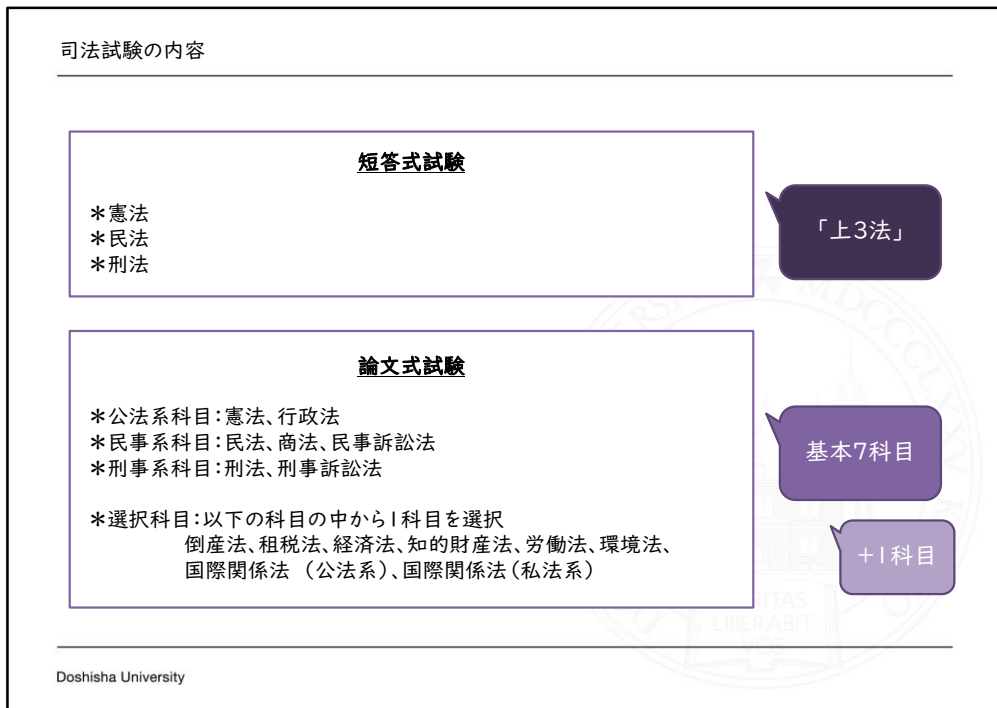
司法試験の内容

短答式試験

＊憲法
＊民法
＊刑法

「上3法」

論文式試験

＊公法系科目：憲法、行政法
＊民事系科目：民法、商法、民事訴訟法
＊刑事系科目：刑法、刑事訴訟法

＊選択科目：以下の科目の中から1科目を選択
倒産法、租税法、経済法、知的財産法、労働法、環境法、国際関係法 （公法系）、国際関係法（私法系）

基本7科目

+1科目

VERITAS LIBERABIT VOS

Doshisha University